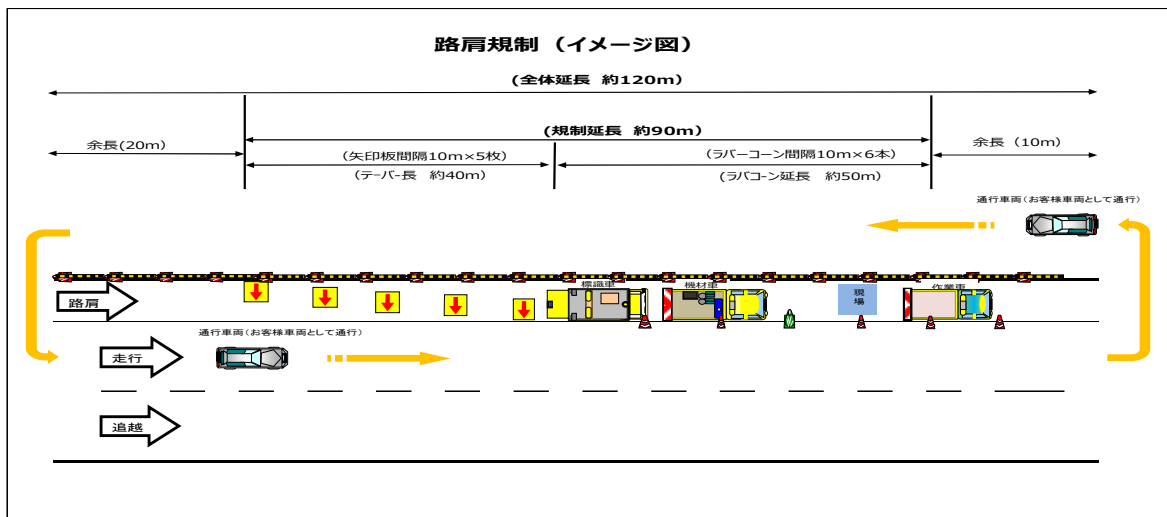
路肩規制（イメージ図）

（全体延長 約120m）

（規制延長 約90m）

余長(20m)

（矢印板間隔10m×5枚）

（テーパー長 約40m）

（ラバーコーン間隔10m×6本）

（ラバコーン延長 約50m）

余長（10m）

通行車両（お客様車両として通行）

路肩

標識車

機材車

現場

作業車

通行車両（お客様車両として通行）

走行

追越